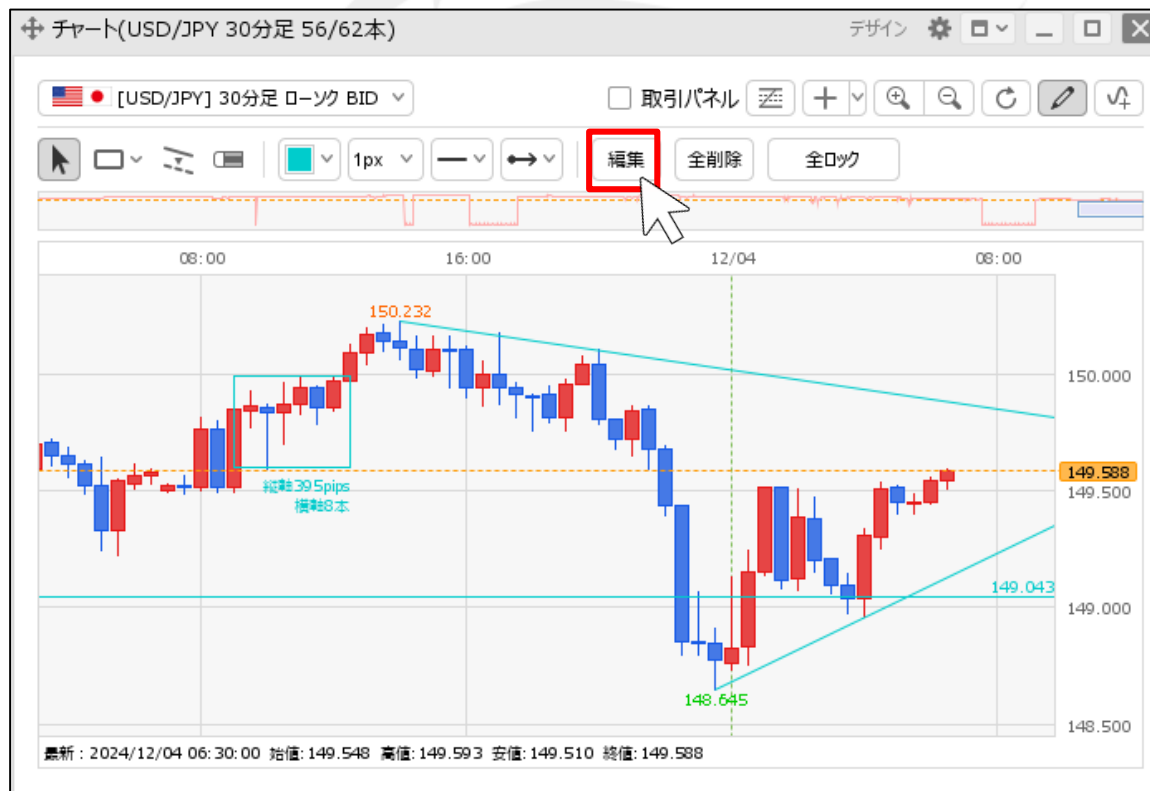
チャート(USD/JPY 30分足 56/62本)

デザイン

[USD/JPY] 30分足 ローソク BID

取引パネル

1px

編集

全削除

全ロック

08:00

16:00

12/04

08:00

150.232

150.000

149.588

149.500

149.043

149.000

148.645

148.500

縦軸395pips
横軸8本

最新 : 2024/12/04 06:30:00 始値:149.548 高値:149.593 安値:149.510 終値:149.588